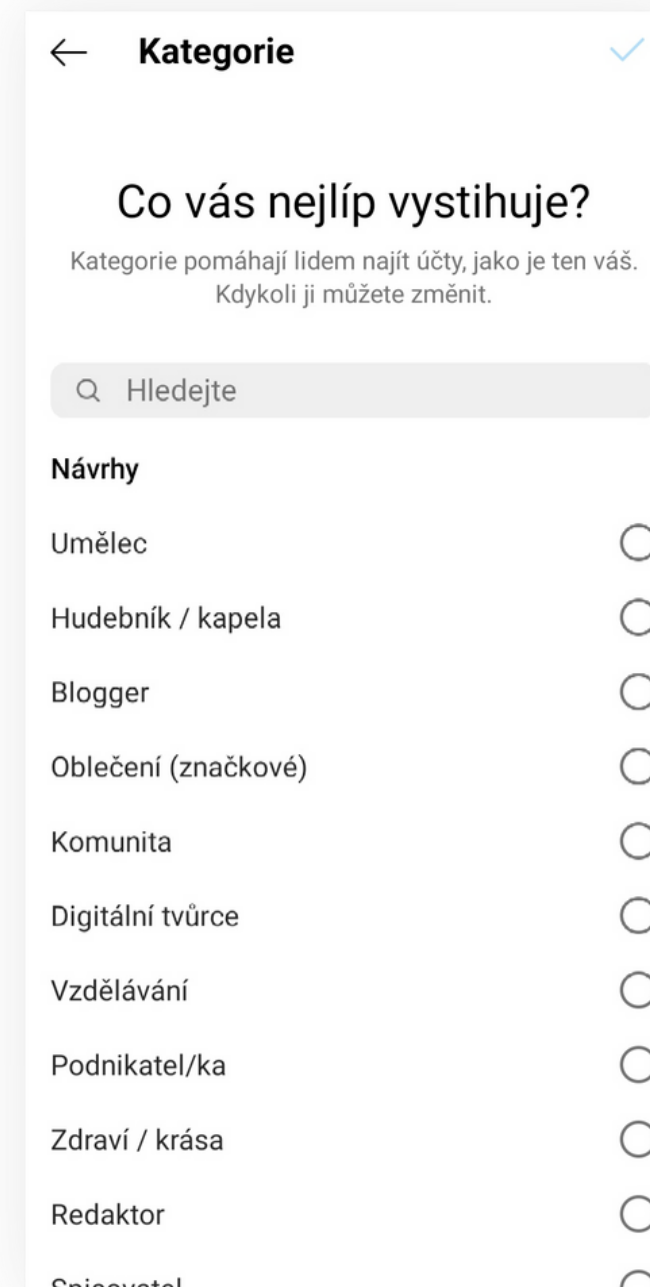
← Kategorie

Co vás nejlíp vystihuje?

Kategorie pomáhají lidem najít účty, jako je ten váš. Kdykoli ji můžete změnit.

Hledejte

Návrhy

Umělec

Hudebník / kapela

Blogger

Oblečení (značkové)

Komunita

Digitální tvůrce

Vzdělávání

Podnikatel/ka

Zdraví / krása

Redaktor

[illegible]